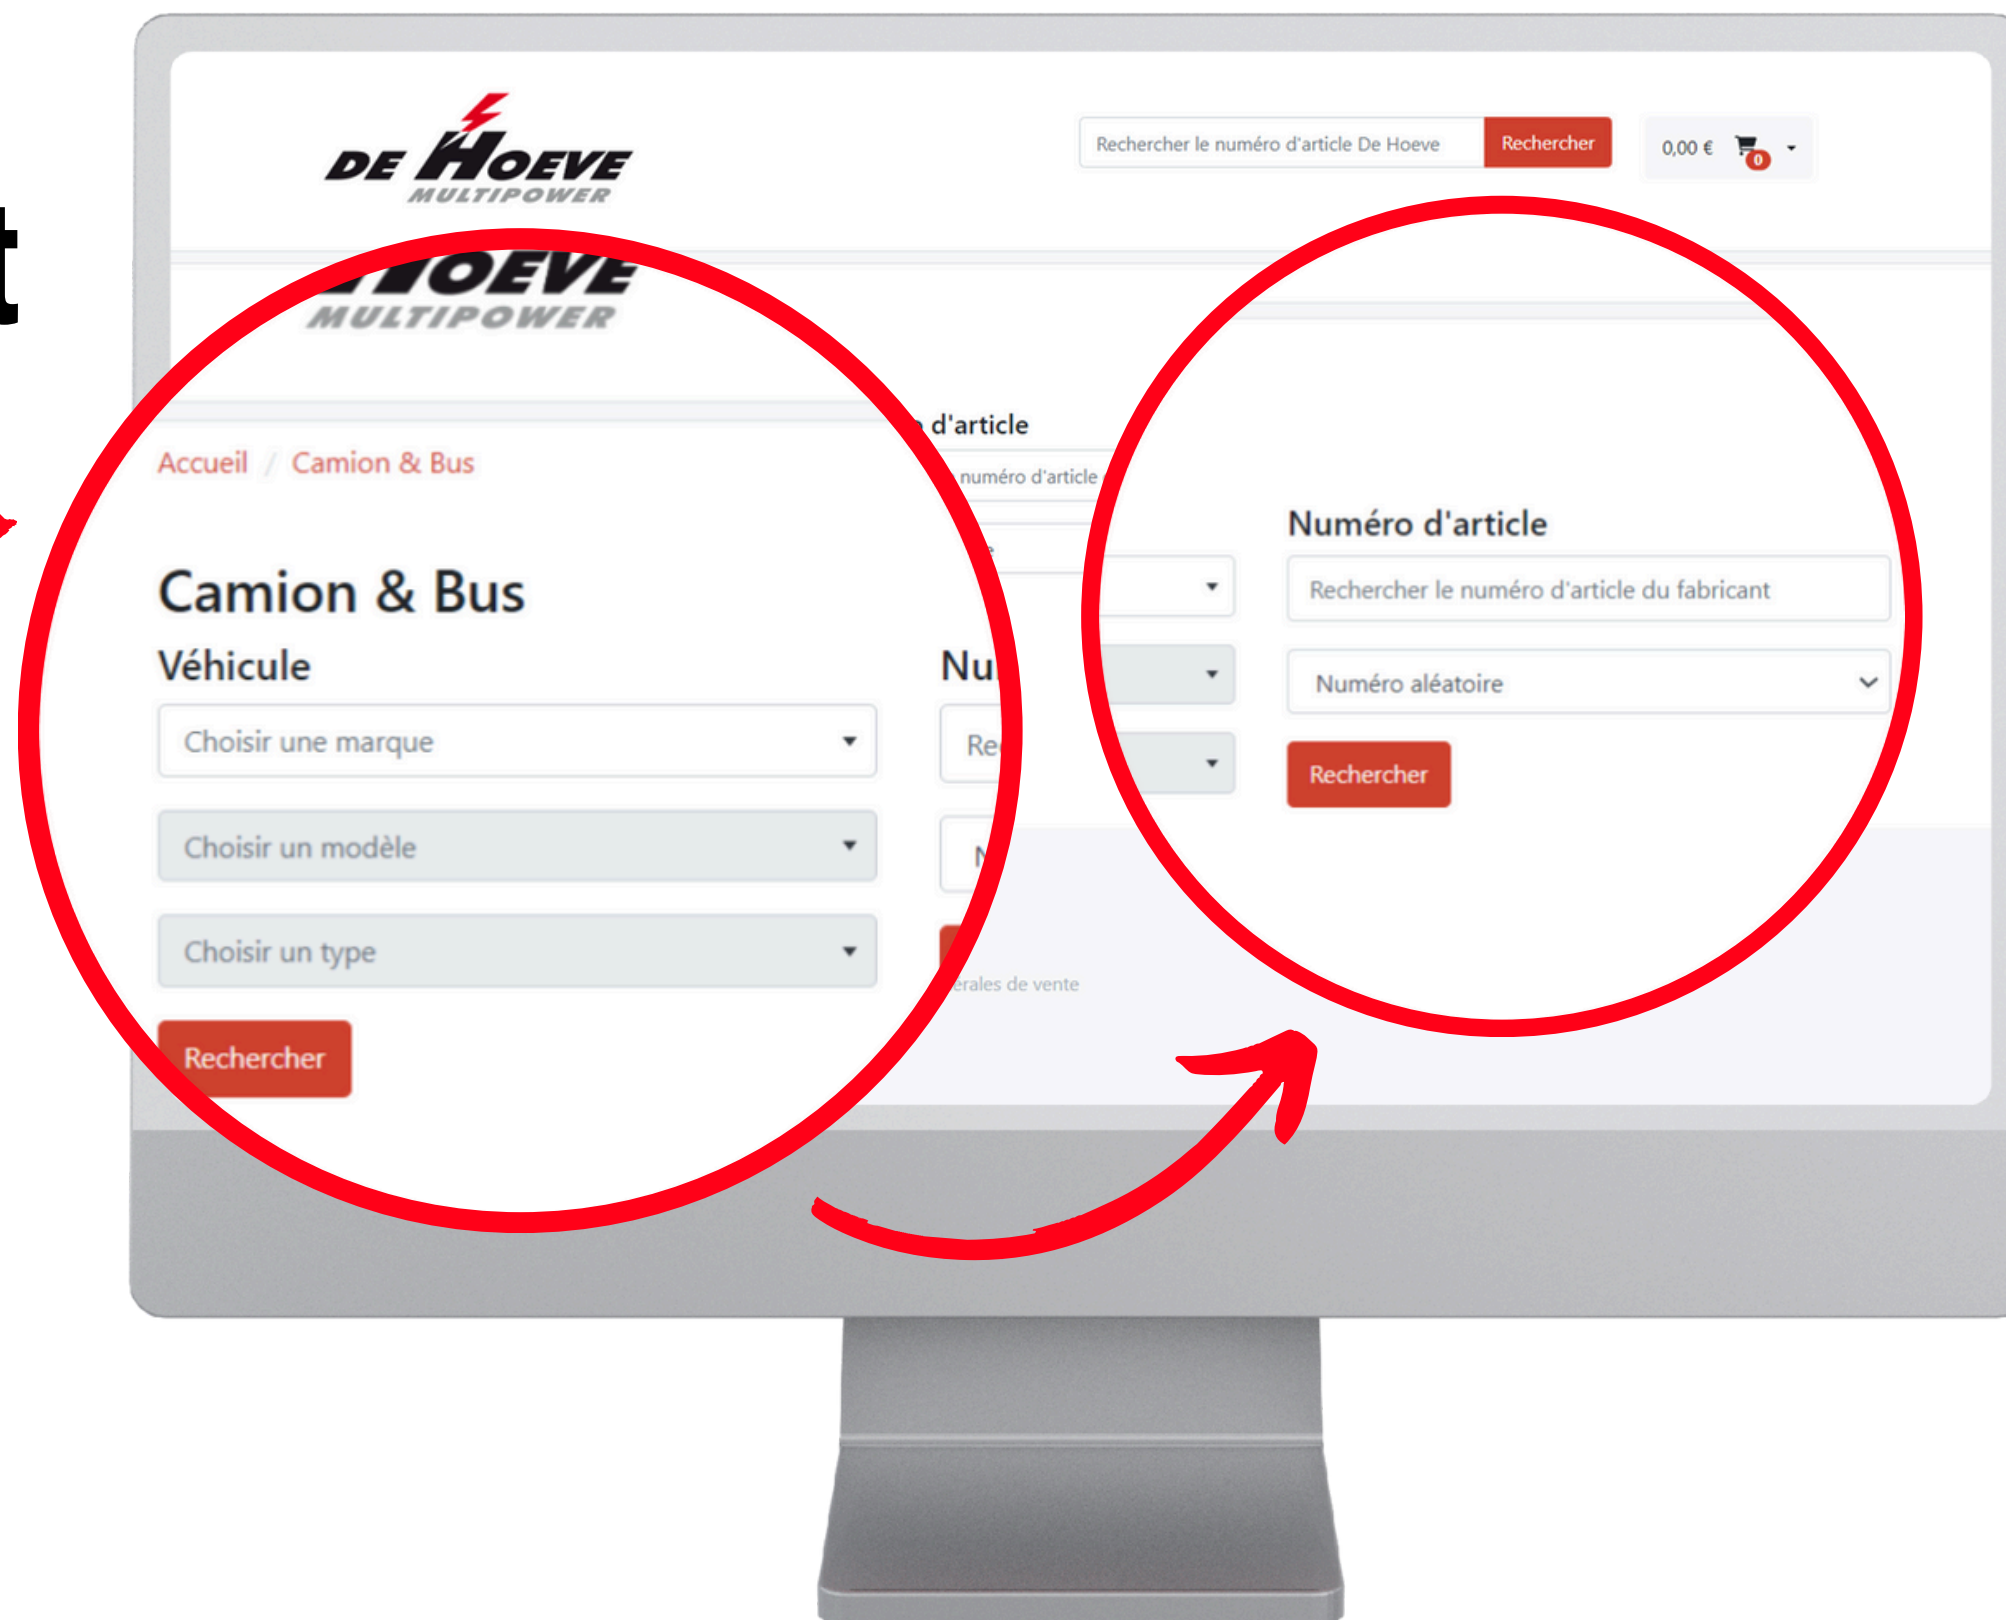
t

DE HOEVE
MULTIPOWER

Rechercher le numéro d'article De Hoeve Rechercher

0,00 € 0

HOEVE
MULTIPOWER

d'article

numéro d'article

Accueil / Camion & Bus

Camion & Bus

Véhicule

Choisir une marque

Choisir un modèle

Choisir un type

Rechercher

Nu

Re

N

erales de vente

Numéro d'article

Rechercher le numéro d'article du fabricant

Numéro aléatoire

Rechercher